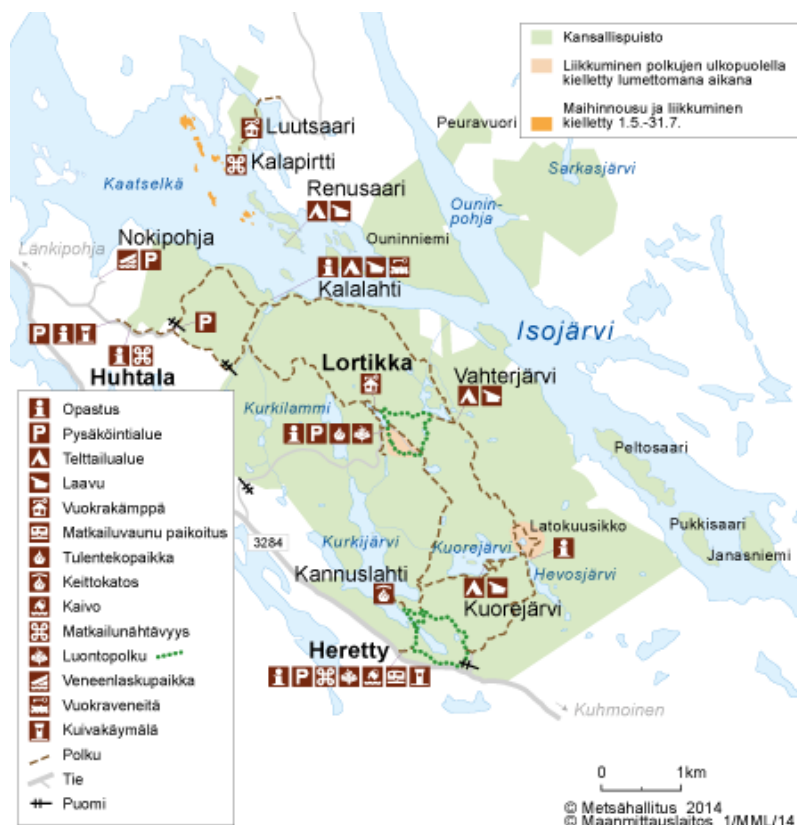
Kansallispuisto
Liikkuminen polkujen ulkopuolella kielletty lumettomana aikana
Maihinnousu ja liikkuminen kielletty 1.5.-31.7.

Luutsaari
Kalapirtti
Peuravuori
Kaatselkä
Sarkasjärvi
Renusaari
Ouninpohja
Ouninniemi
Länkipohja
Nokipohja
Kalalahti
Isojärvi
Huhtala
Lortikka
Vahterjärvi
Kurkilammi
Peltosaari
Latokuusikko
Pukkisaari
Janasniemi
3284
Kurkijärvi
Kuorejärvi
Hevosjärvi
Kannuslahti
Kuorejärvi
Heretty
Kuhmoinen

Opastus
Pysäköintialue
Telttailualue
Laavu
Vuokrakämppä
Matkailuvaunu paikoitus
Tulentekopaikka
Keittokatos
Kaivo
Matkailunähtävyys
Luontopolku
Veneenlaskupaikka
Vuokraveneitä
Kuivakäymälä
Polku
Tie
Puomi

0 1km
© Metsähallitus 2014
© Maanmittauslaitos 1/MML/14